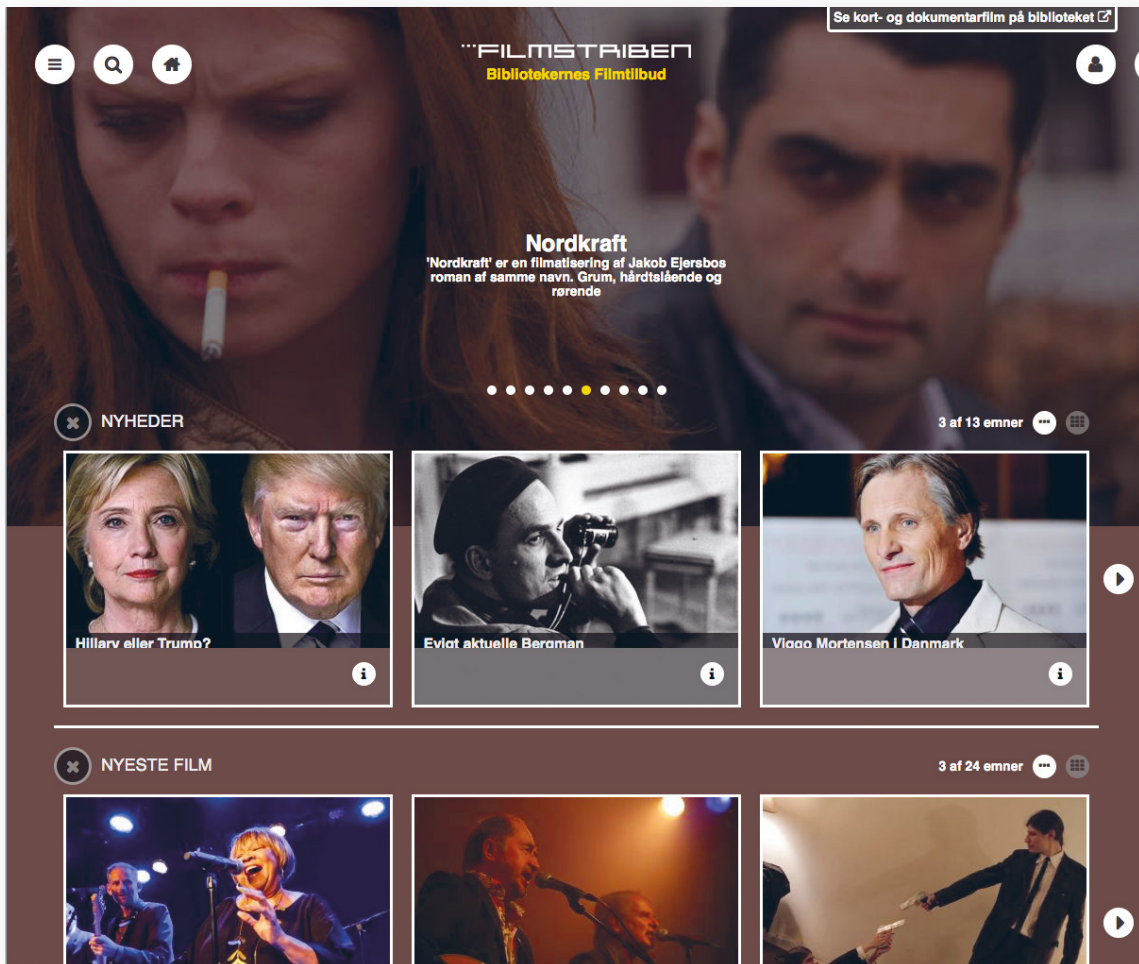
Se kort- og dokumentarfilm på biblioteket

FILMSTRIBEN
Bibliotekernes Filmtilbud

Nordkraft
'Nordkraft' er en filmatisering af Jakob Ejersbos roman af samme navn. Grum, hårdtslående og rørende

NYHEDER

3 af 13 emner

Hillary eller Trump?

Evigt aktuelle Bergman

Viggo Mortensen i Danmark

NYESTE FILM

3 af 24 emner